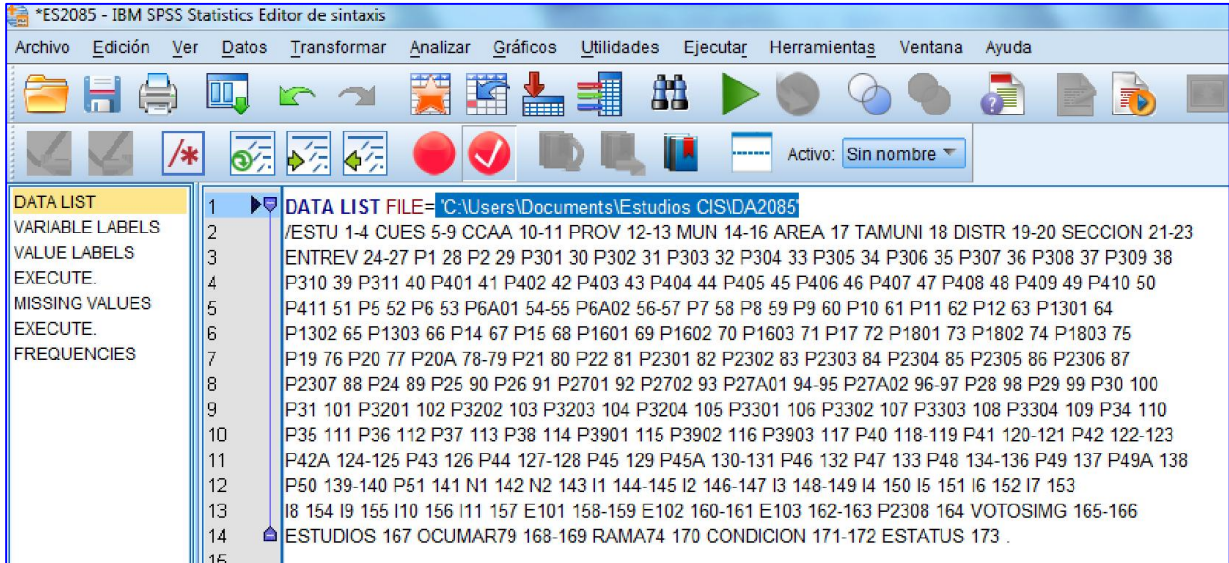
*ES2085 - IBM SPSS Statistics Editor de sintaxis

Archivo Edición Ver Datos Transformar Analizar Gráficos Utilidades Ejecutar Herramientas Ventana Ayuda

Activo: Sin nombre

DATA LIST
VARIABLE LABELS
VALUE LABELS
EXECUTE.
MISSING VALUES
EXECUTE.
FREQUENCIES

1 DATA LIST FILE= 'C:\Users\Documents\Estudios CIS\DA2085'
2 /ESTU 1-4 CUES 5-9 CCAA 10-11 PROV 12-13 MUN 14-16 AREA 17 TAMUNI 18 DISTR 19-20 SECCION 21-23
3 ENTREV 24-27 P1 28 P2 29 P301 30 P302 31 P303 32 P304 33 P305 34 P306 35 P307 36 P308 37 P309 38
4 P310 39 P311 40 P401 41 P402 42 P403 43 P404 44 P405 45 P406 46 P407 47 P408 48 P409 49 P410 50
5 P411 51 P5 52 P6 53 P6A01 54-55 P6A02 56-57 P7 58 P8 59 P9 60 P10 61 P11 62 P12 63 P1301 64
6 P1302 65 P1303 66 P14 67 P15 68 P1601 69 P1602 70 P1603 71 P17 72 P1801 73 P1802 74 P1803 75
7 P19 76 P20 77 P20A 78-79 P21 80 P22 81 P2301 82 P2302 83 P2303 84 P2304 85 P2305 86 P2306 87
8 P2307 88 P24 89 P25 90 P26 91 P2701 92 P2702 93 P27A01 94-95 P27A02 96-97 P28 98 P29 99 P30 100
9 P31 101 P3201 102 P3202 103 P3203 104 P3204 105 P3301 106 P3302 107 P3303 108 P3304 109 P34 110
10 P35 111 P36 112 P37 113 P38 114 P3901 115 P3902 116 P3903 117 P40 118-119 P41 120-121 P42 122-123
11 P42A 124-125 P43 126 P44 127-128 P45 129 P45A 130-131 P46 132 P47 133 P48 134-136 P49 137 P49A 138
12 P50 139-140 P51 141 N1 142 N2 143 I1 144-145 I2 146-147 I3 148-149 I4 150 I5 151 I6 152 I7 153
13 I8 154 I9 155 I10 156 I11 157 E101 158-159 E102 160-161 E103 162-163 P2308 164 VOTOSIMG 165-166
14 ESTUDIOS 167 OCUMAR79 168-169 RAMA74 170 CONDICION 171-172 ESTATUS 173 .
15